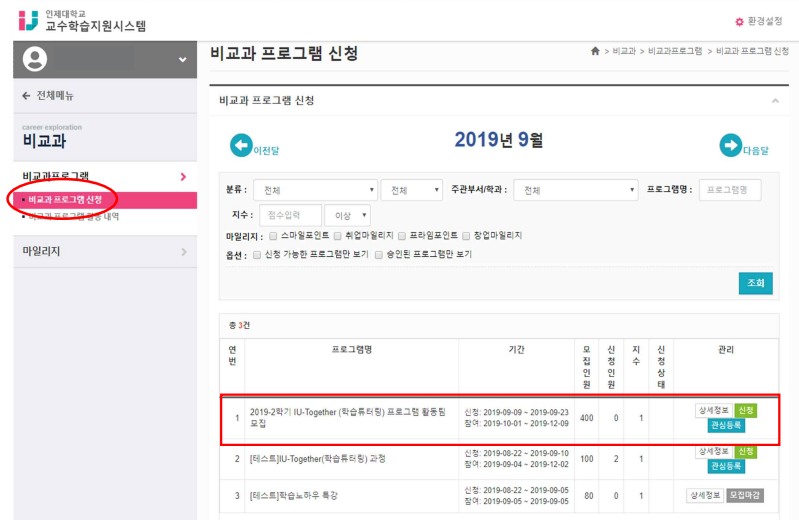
인제대학교
교수학습지원시스템

환경설정

← 전체메뉴

career exploration
비교과

비교과프로그램
• 비교과 프로그램 신청
• 비교과 프로그램 활동 내역

마일리지

비교과 프로그램 신청

> 비교과 > 비교과프로그램 > 비교과 프로그램 신청

비교과 프로그램 신청

이전달

2019년 9월

다음달

분류 : 전체 | 전체 | 주관부서/학과 : 전체 | 프로그램명 : 프로그램명

지수 : 점수입력 | 이상

마일리지 : 스마일포인트 | 취업마일리지 | 프라임포인트 | 창업마일리지

옵션 : 신청 가능한 프로그램만 보기 | 승인된 프로그램만 보기

조회

총 3건

| 연번 | 프로그램명 | 기간 | 모집인원 | 신청인원 | 지수 | 신청상태 | 관리 |
|---|---|---|---|---|---|---|---|
| 1 | 2019-2학기 IU-Together (학습튜터링) 프로그램 활동팀 모집 | 신청: 2019-09-09 ~ 2019-09-23<br>참여: 2019-10-01 ~ 2019-12-09 | 400 | 0 | 1 | | 상세정보 신청 관심등록 |
| 2 | [테스트]IU-Together(학습튜터링) 과정 | 신청: 2019-08-22 ~ 2019-09-10<br>참여: 2019-09-04 ~ 2019-12-02 | 100 | 2 | 1 | | 상세정보 신청 관심등록 |
| 3 | [테스트]학습노하우 특강 | 신청: 2019-08-22 ~ 2019-09-05<br>참여: 2019-09-05 ~ 2019-09-05 | 80 | 0 | 1 | | 상세정보 모집마감 |